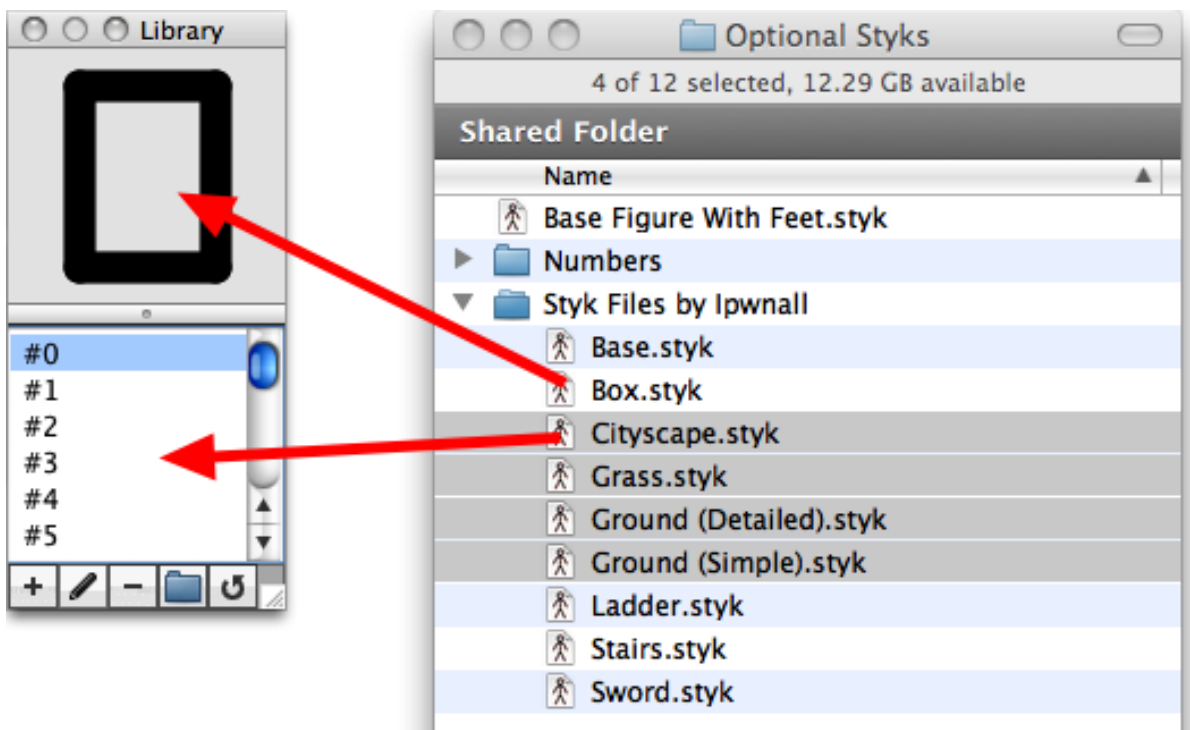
Library

#0
#1
#2
#3
#4
#5

+
−

Optional Styks

4 of 12 selected, 12.29 GB available

Shared Folder

Name

Base Figure With Feet.styk
Numbers
Styk Files by Ipwnall
Base.styk
Box.styk
Cityscape.styk
Grass.styk
Ground (Detailed).styk
Ground (Simple).styk
Ladder.styk
Stairs.styk
Sword.styk